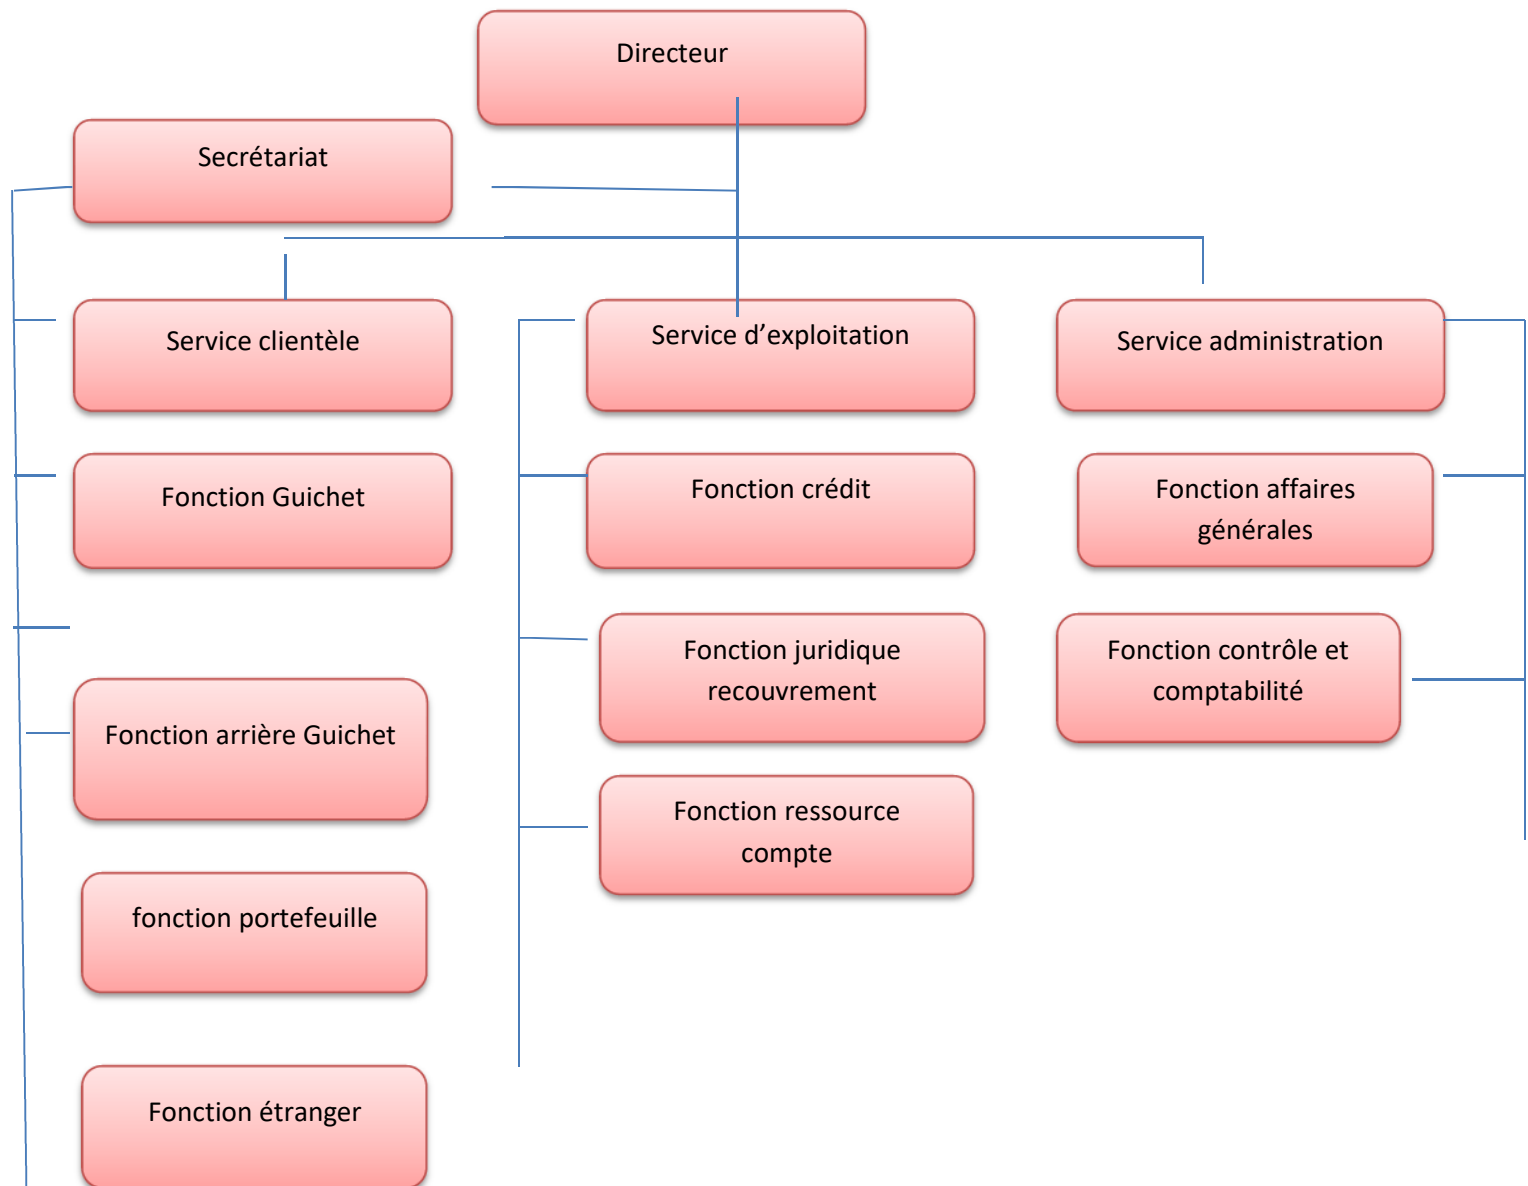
Directeur

Secrétariat

Service clientèle

Service d'exploitation

Service administration

Fonction Guichet

Fonction crédit

Fonction affaires générales

Fonction juridique recouvrement

Fonction contrôle et comptabilité

Fonction arrière Guichet

Fonction ressource compte

fonction portefeuille

Fonction étranger